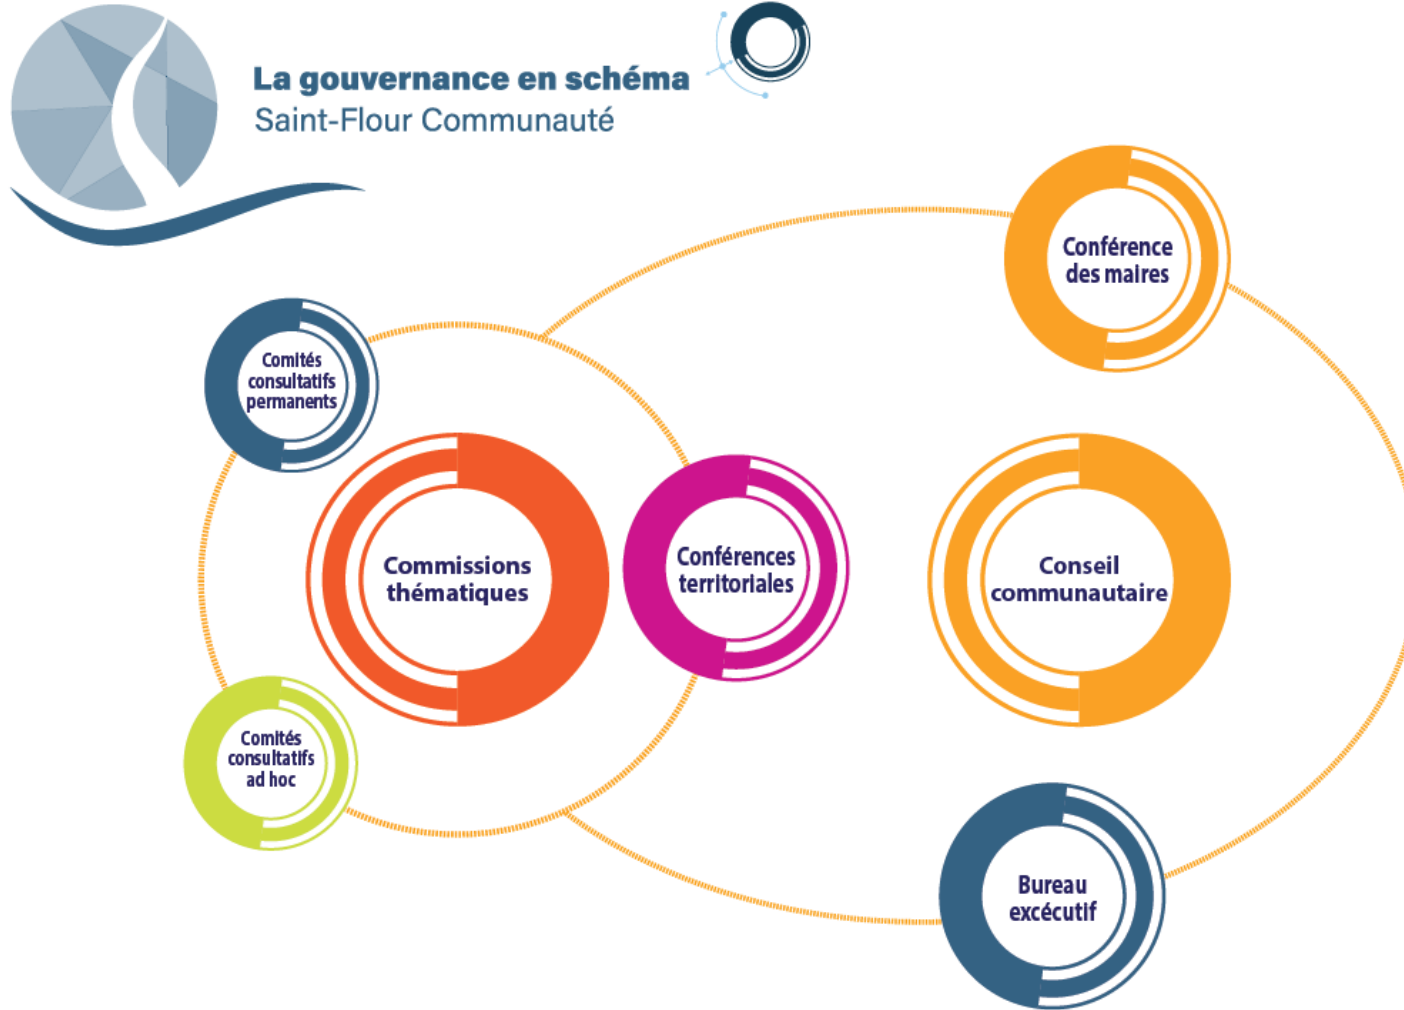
La gouvernance en schéma
Saint-Flour Communauté

Conférence des maires

Comités consultatifs permanents

Commissions thématiques

Conférences territoriales

Conseil communautaire

Comités consultatifs ad hoc

Bureau excécutif